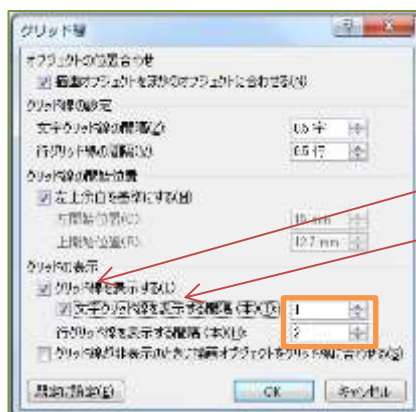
グリッド線

オブジェクトの配置合わせ
描画オブジェクトを他のオブジェクトに合わせる(A)

グリッド線の設定
文字グリッド線の間隔(Z): 0.5 字
行グリッド線の間隔(V): 0.5 行

グリッド線の開始位置
左上余白を基準にする(M)
左開始位置(O): 15 mm
上開始位置(R): 12.7 mm

グリッドの表示
グリッド線を表示する(L)
文字グリッド線を表示する間隔 (本)(D): 1
行グリッド線を表示する間隔 (本)(H): 2
グリッド線が非表示のときに描画オブジェクトをグリッド線に合わせる(G)

既定に設定(E)　OK　キャンセル